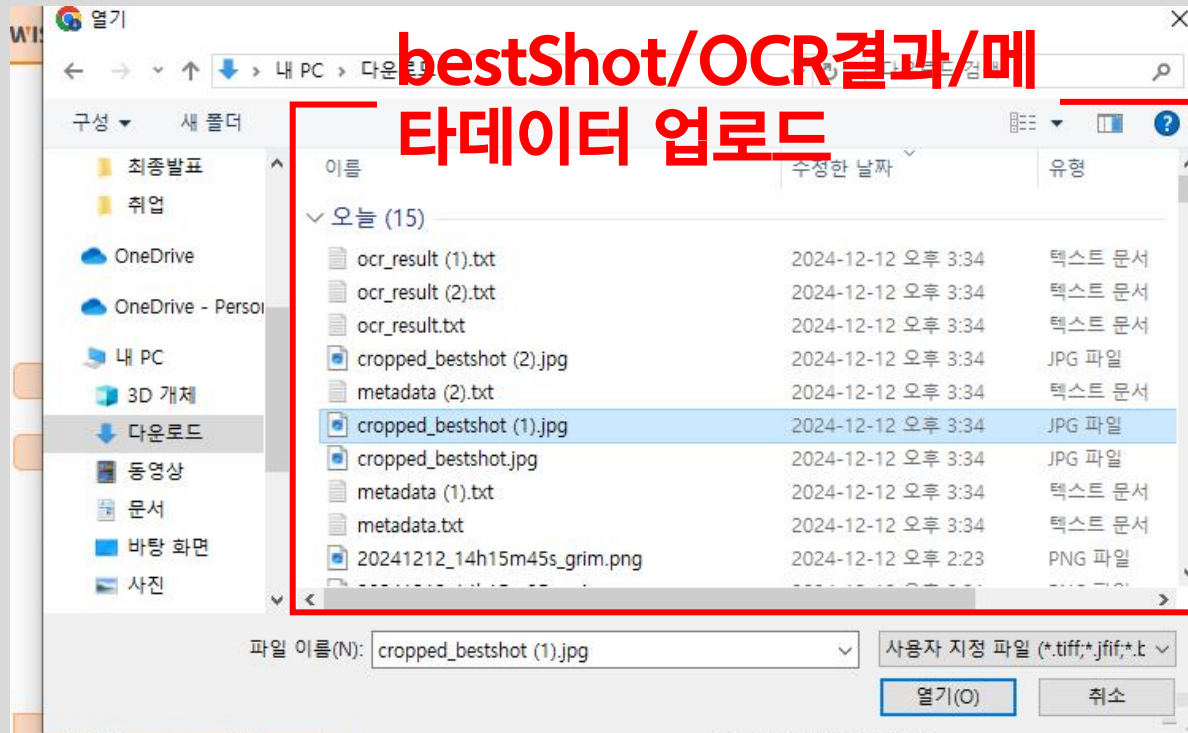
열기

WIS

내 PC > 다운로드

bestShot/OCR결과/메타데이터 업로드

구성 ▾ 새 폴더

최종발표
취업
OneDrive
OneDrive - Perso
내 PC
3D 개체
다운로드
동영상
문서
바탕 화면
사진

| 이름 | 수정한 날짜 | 유형 |
|---|---|---|
| 오늘 (15) | | |
| ocr_result (1).txt | 2024-12-12 오후 3:34 | 텍스트 문서 |
| ocr_result (2).txt | 2024-12-12 오후 3:34 | 텍스트 문서 |
| ocr_result.txt | 2024-12-12 오후 3:34 | 텍스트 문서 |
| cropped_bestshot (2).jpg | 2024-12-12 오후 3:34 | JPG 파일 |
| metadata (2).txt | 2024-12-12 오후 3:34 | 텍스트 문서 |
| cropped_bestshot (1).jpg | 2024-12-12 오후 3:34 | JPG 파일 |
| cropped_bestshot.jpg | 2024-12-12 오후 3:34 | JPG 파일 |
| metadata (1).txt | 2024-12-12 오후 3:34 | 텍스트 문서 |
| metadata.txt | 2024-12-12 오후 3:34 | 텍스트 문서 |
| 20241212_14h15m45s_grim.png | 2024-12-12 오후 2:23 | PNG 파일 |

파일 이름(N): cropped_bestshot (1).jpg
사용자 지정 파일 (*.tiff;*.jfif;*.b
열기(O) 취소